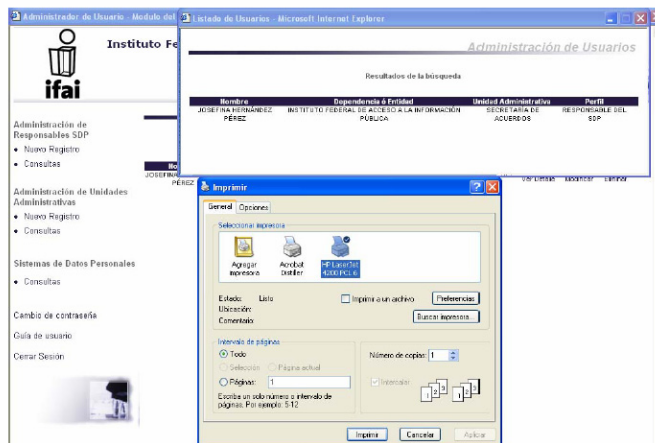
Administrador de Usuario - Modulo del

Instituto Fe

ifai

Administración de Responsables SDP

• Nuevo Registro

• Consultas

Administración de Unidades Administrativas

• Nuevo Registro

• Consultas

Sistemas de Datos Personales

• Consultas

Cambio de contraseña

Guía de usuario

Cerrar Sesión

No

JOSEFINA

PÉREZ

Ver Detalle Modificar Eliminar

Listado de Usuarios - Microsoft Internet Explorer

Administración de Usuarios

Resultados de la búsqueda

| Nombre | Dependencia ó Entidad | Unidad Administrativa | Perfil |
|---|---|---|---|
| JOSEFINA HERNÁNDEZ PÉREZ | INSTITUTO FEDERAL DE ACCESO A LA INFORMACIÓN PÚBLICA | SECRETARIA DE ACUERDOS | RESPONSABLE DEL SDP |

Imprimir

General Opciones

Seleccionar impresora

Agregar impresora

Acrobat Distiller

HP LaserJet 4200 PCL 6

Estado: Listo

Ubicación:

Comentario:

Imprimir a un archivo

Preferencias

Buscar impresora...

Intervalo de páginas

Todo

Selección

Página actual

Páginas: 1

Escriba un solo número o intervalo de páginas. Por ejemplo: 5-12

Número de copias: 1

Intercalar

Imprimir Cancelar Aplicar